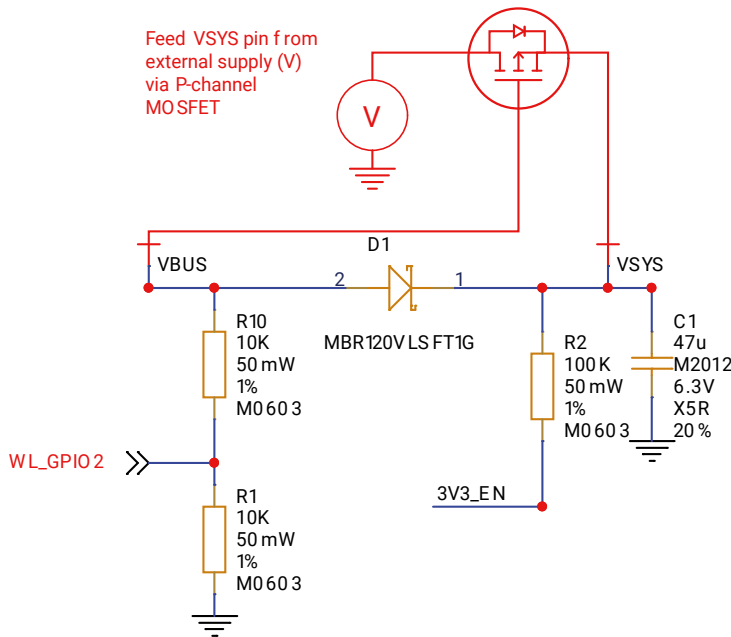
Feed VSYS pin from external supply (V) via P-channel MOSFET

V

D1

VBUS

2

1

VSYS

MBR120VLSFT1G

R10
10K
50mW
1%
M0603

R2
100K
50mW
1%
M0603

C1
47u
M2012
6.3V
X5R
20%

WL_GPIO2

3V3_EN

R1
10K
50mW
1%
M0603